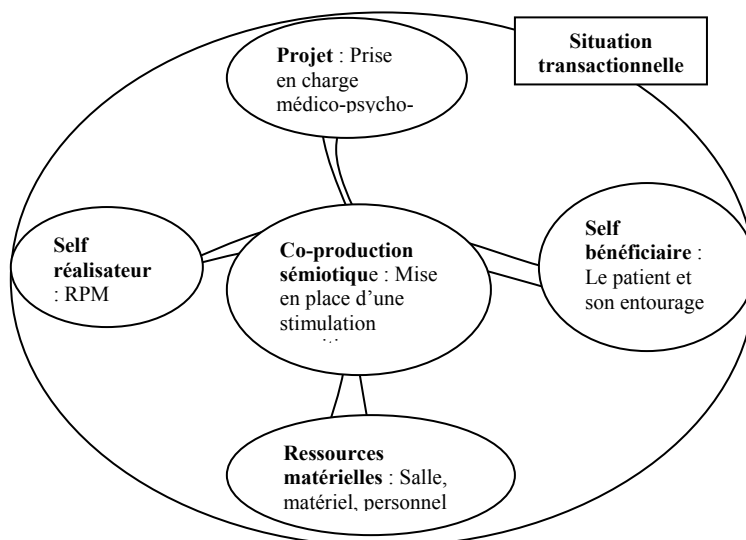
Situation transactionnelle

Projet : Prise en charge médico-psycho-

Self réalisateur : RPM

Co-production sémiotique : Mise en place d'une stimulation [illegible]

Self bénéficiaire : Le patient et son entourage

Ressources matérielles : Salle, matériel, personnel